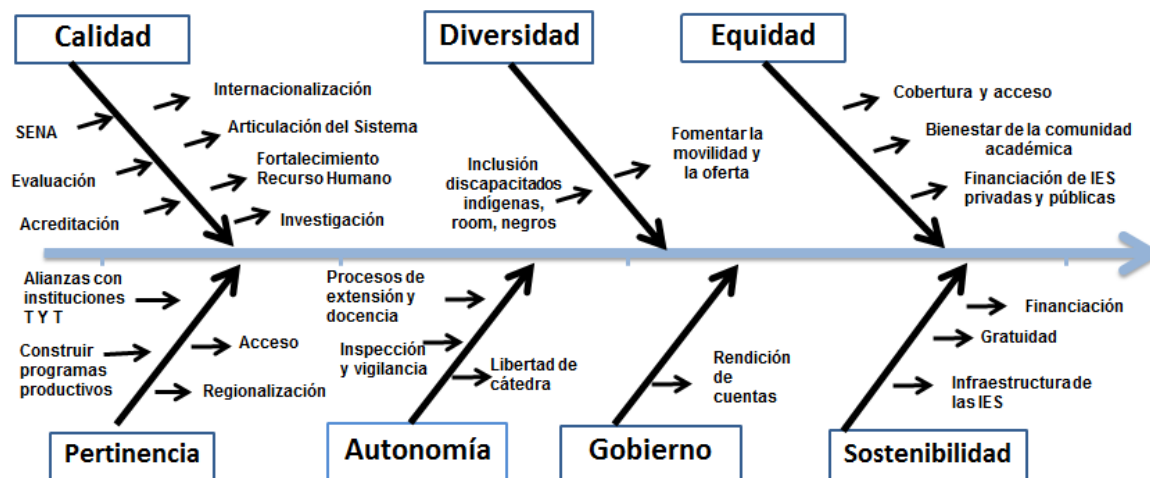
Calidad

Internacionalización

SENA

Articulación del Sistema

Evaluación

Fortalecimiento Recurso Humano

Acreditación

Investigación

Diversidad

Inclusión discapacitados indigenas, room, negros

Fomentar la movilidad y la oferta

Equidad

Cobertura y acceso

Bienestar de la comunidad académica

Financiación de IES privadas y públicas

Alianzas con instituciones T Y T

Construir programas productivos

Acceso

Regionalización

Pertinencia

Procesos de extensión y docencia

Inspección y vigilancia

Libertad de cátedra

Autonomía

Rendición de cuentas

Gobierno

Financiación

Gratuidad

Infraestructura de las IES

Sostenibilidad